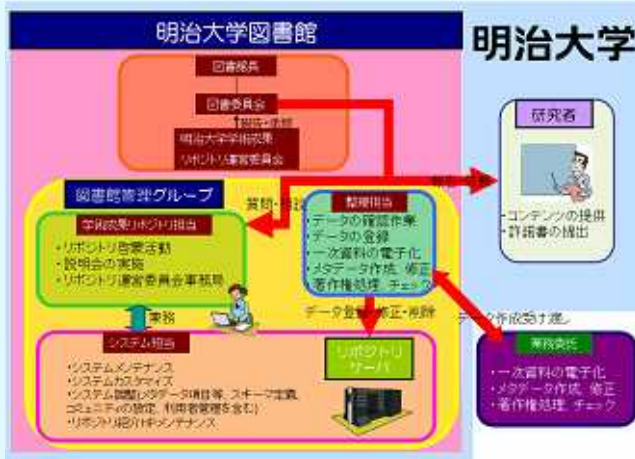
明治大学図書館

明治大学

図書館長

図書委員会

報告・承認

明治大学学術成果リポジトリ運営委員会

研究者

図書館管理グループ

質問・依頼

依頼・返事

学術成果リポジトリ担当

・リポジトリ啓発活動
・説明会の実施
・リポジトリ運営委員会事務局

整理担当

・データの確認作業
・データの登録
・一次資料の電子化
・メタデータ作成、修正
・著作権処理、チェック

・コンテンツの提供
・許諾書の提出

業務

データ登録・修正・削除

データ作成受け渡し

システム担当

・システムメンテナンス
・システムカスタマイズ
・システム設定(メタデータ項目等、スキーマ定義、コミュニティの設定、利用者管理を含む)
・リポジトリ紹介HPメンテナンス

リポジトリサーバ

業務委託

・一次資料の電子化
・メタデータ作成、修正
・著作権処理、チェック